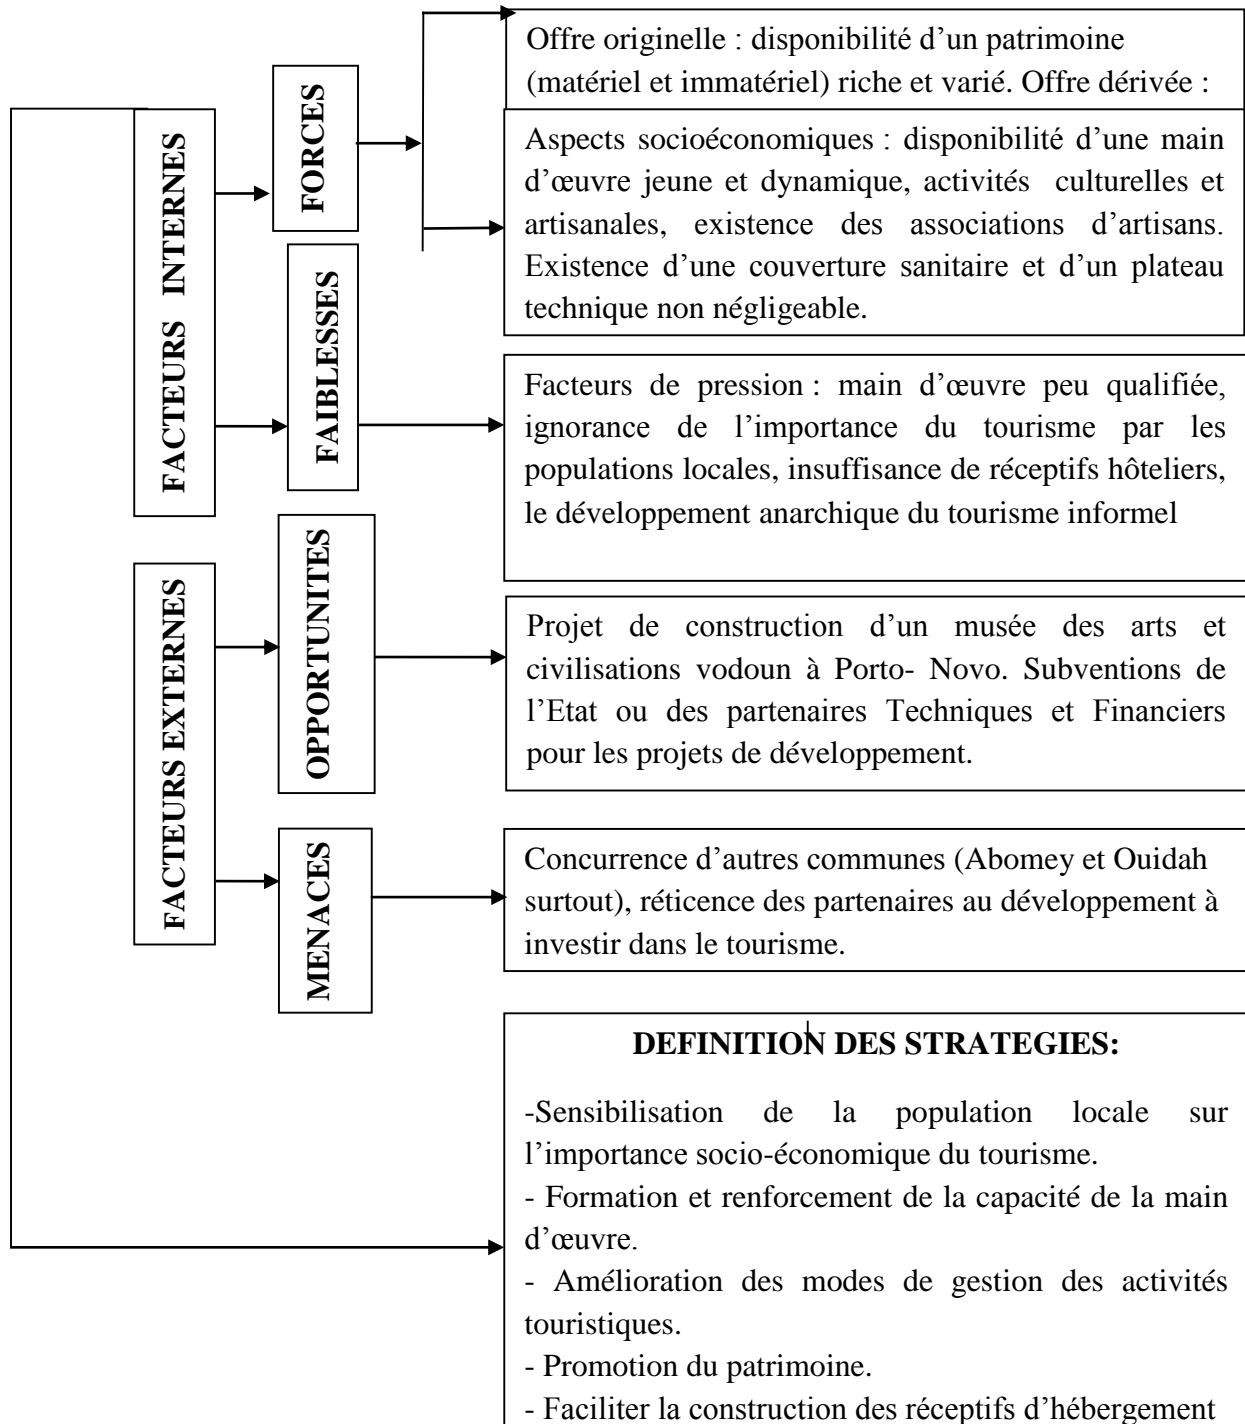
FACTEURS INTERNES

FORCES

Offre originelle : disponibilité d'un patrimoine (matériel et immatériel) riche et varié. Offre dérivée :

Aspects socioéconomiques : disponibilité d'une main d'œuvre jeune et dynamique, activités culturelles et artisanales, existence des associations d'artisans. Existence d'une couverture sanitaire et d'un plateau technique non négligeable.

FAIBLESSES

Facteurs de pression : main d'œuvre peu qualifiée, ignorance de l'importance du tourisme par les populations locales, insuffisance de réceptifs hôteliers, le développement anarchique du tourisme informel

FACTEURS EXTERNES

OPPORTUNITES

Projet de construction d'un musée des arts et civilisations vodoun à Porto- Novo. Subventions de l'Etat ou des partenaires Techniques et Financiers pour les projets de développement.

MENACES

Concurrence d'autres communes (Abomey et Ouidah surtout), réticence des partenaires au développement à investir dans le tourisme.

DEFINITION DES STRATEGIES:

-Sensibilisation de la population locale sur l'importance socio-économique du tourisme.
- Formation et renforcement de la capacité de la main d'œuvre.
- Amélioration des modes de gestion des activités touristiques.
- Promotion du patrimoine.
- Faciliter la construction des réceptifs d'hébergement